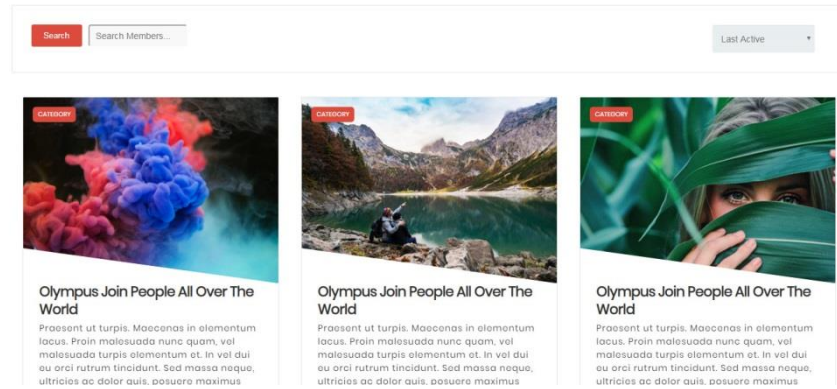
Search

Search Members...

Last Active

CATEGORY

Olympus Join People All Over The World

Praesent ut turpis. Maecenas in elementum lacus. Proin malesuada nunc quam, vel malesuada turpis elementum et. In vel dui eu orci rutrum tincidunt. Sed massa neque, ultricies ac dolor quis, posuere maximus

CATEGORY

Olympus Join People All Over The World

Praesent ut turpis. Maecenas in elementum lacus. Proin malesuada nunc quam, vel malesuada turpis elementum et. In vel dui eu orci rutrum tincidunt. Sed massa neque, ultricies ac dolor quis, posuere maximus

CATEGORY

Olympus Join People All Over The World

Praesent ut turpis. Maecenas in elementum lacus. Proin malesuada nunc quam, vel malesuada turpis elementum et. In vel dui eu orci rutrum tincidunt. Sed massa neque, ultricies ac dolor quis, posuere maximus